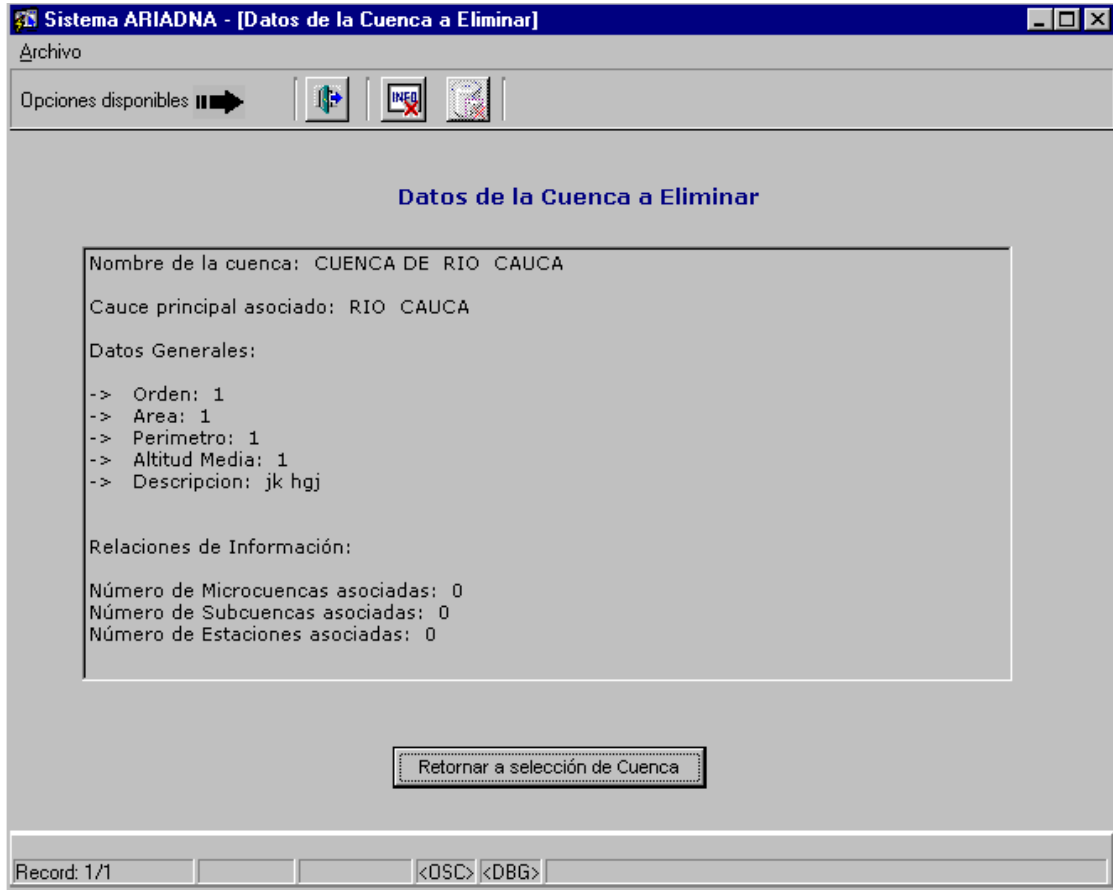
Sistema ARIADNA - [Datos de la Cuenca a Eliminar]

Archivo

Opciones disponibles

INFO

Datos de la Cuenca a Eliminar

Nombre de la cuenca: CUENCA DE RIO CAUCA

Cauce principal asociado: RIO CAUCA

Datos Generales:

-> Orden: 1
-> Area: 1
-> Perimetro: 1
-> Altitud Media: 1
-> Descripcion: jk hgj

Relaciones de Información:

Número de Microcuencas asociadas: 0
Número de Subcuencas asociadas: 0
Número de Estaciones asociadas: 0

Retornar a selección de Cuenca

Record: 1/1 <OSC> <DBG>